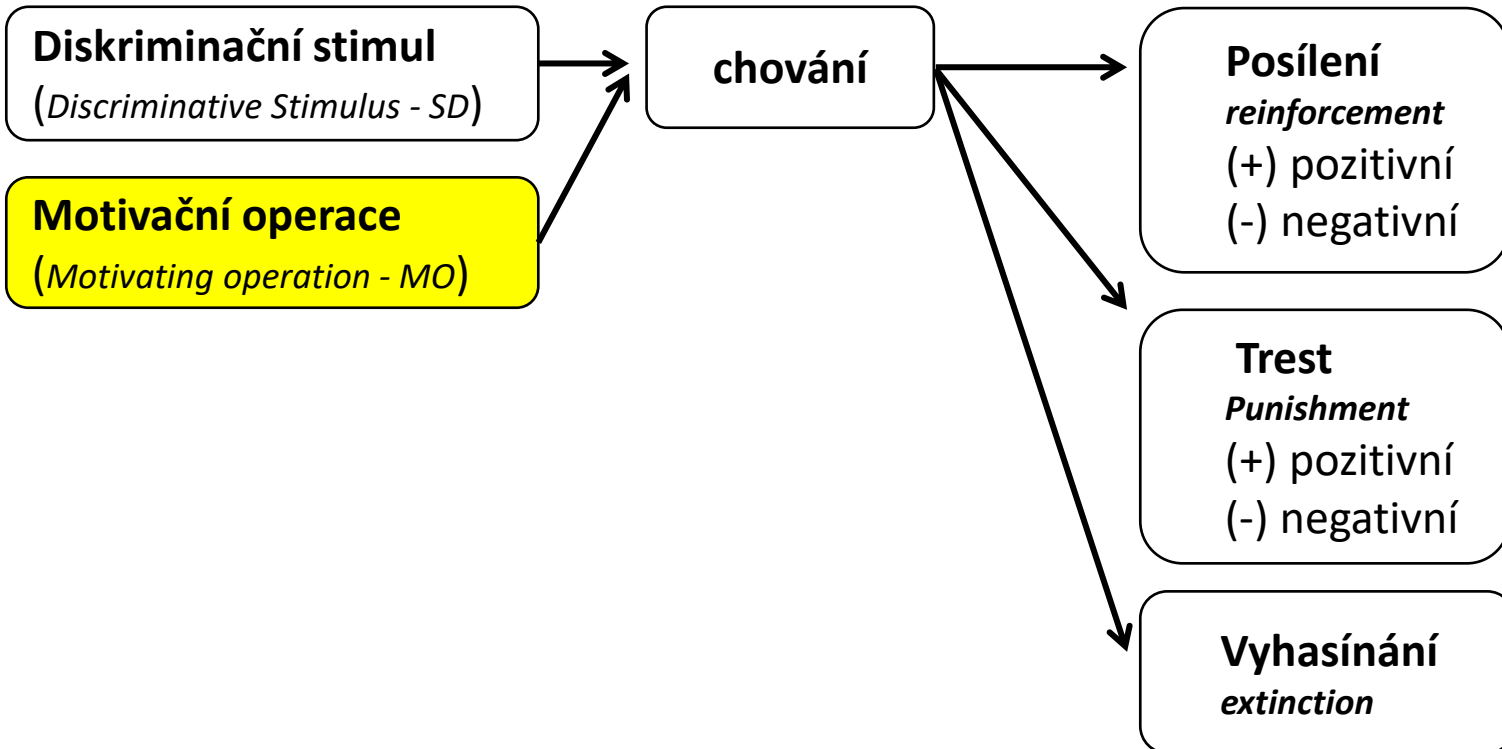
Diskriminační stimul
(Discriminative Stimulus - SD)

Motivační operace
(Motivating operation - MO)

chování

Posílení
reinforcement
(+) pozitivní
(-) negativní

Trest
Punishment
(+) pozitivní
(-) negativní

Vyhasínání
extinction